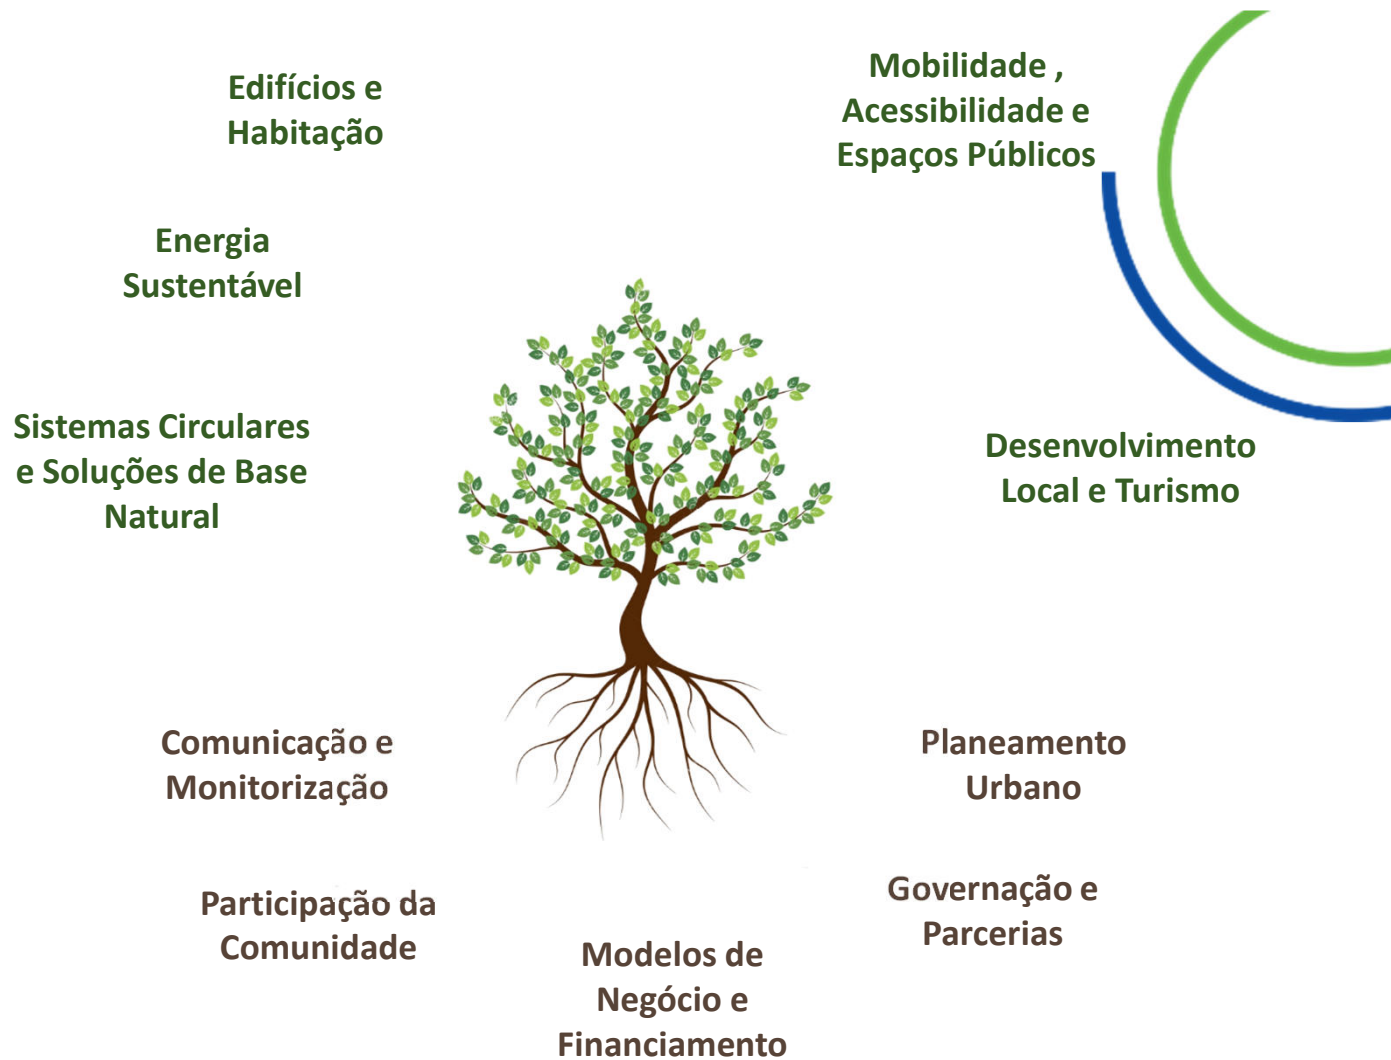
Edifícios e Habitação

Mobilidade , Acessibilidade e Espaços Públicos

Energia Sustentável

Sistemas Circulares e Soluções de Base Natural

Desenvolvimento Local e Turismo

Comunicação e Monitorização

Planeamento Urbano

Governação e Parcerias

Participação da Comunidade

Modelos de Negócio e Financiamento